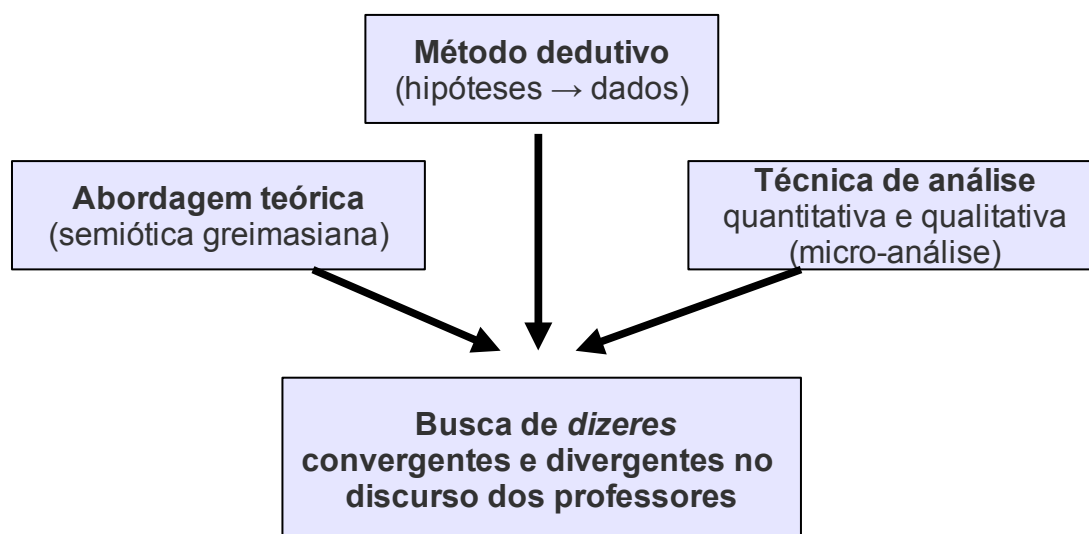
Método dedutivo
(hipóteses → dados)

Abordagem teórica
(semiótica greimasiana)

Técnica de análise
quantitativa e qualitativa
(micro-análise)

Busca de *dizeres*
convergentes e divergentes no
discurso dos professores